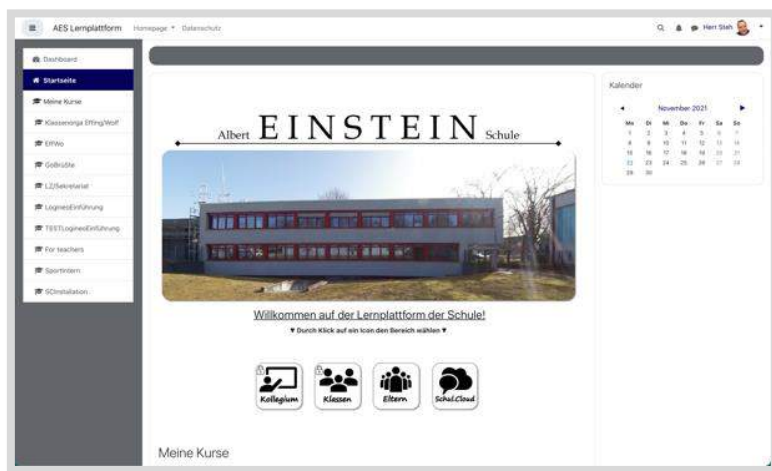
AES Lernplattform Homepage ▾ Datenschutz

Herr Stah

Dashboard
Startseite
Meine Kurse
Klassenorga Effing/Wolf
EffWo
GoBrüße
L2/Sekretariat
LoginesEinführung
TESTLoginesEinführung
For teachers
Sportintern
SCInstallation

Albert EINSTEIN Schule

Willkommen auf der Lernplattform der Schule!

▼ Durch Klick auf ein Icon den Bereich wählen ▼

Kollegium
Klassen
Eltern
Schul.Cloud

Meine Kurse

Kalender

November 2021

| Mo | Di | Mi | Do | Fr | Sa | So |
|---|---|---|---|---|---|---|
| 1 | 2 | 3 | 4 | 5 | 6 | 7 |
| 8 | 9 | 10 | 11 | 12 | 13 | 14 |
| 15 | 16 | 17 | 18 | 19 | 20 | 21 |
| 22 | 23 | 24 | 25 | 26 | 27 | 28 |
| 29 | 30 | | | | | |